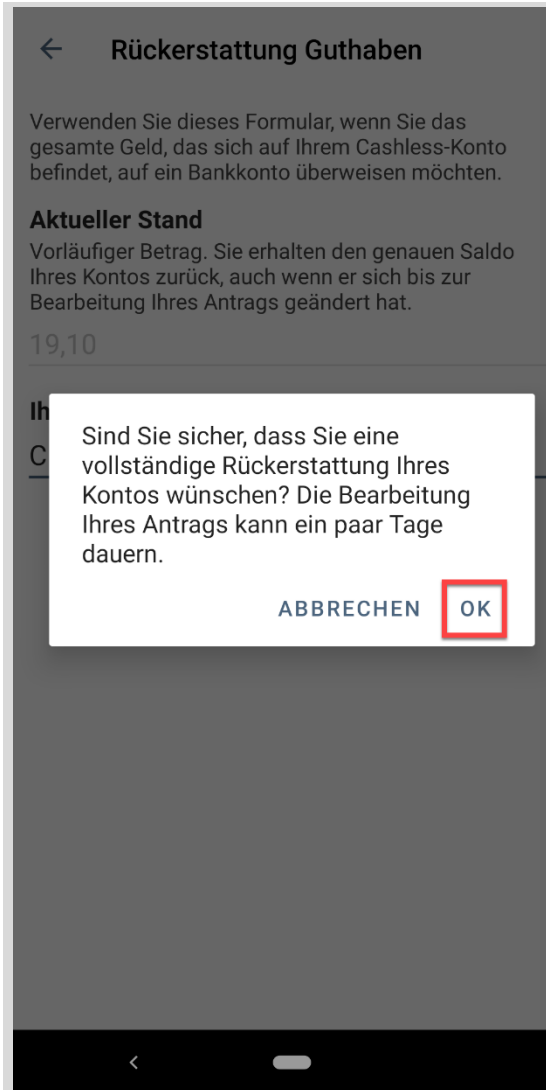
Rückerstattung Guthaben

Verwenden Sie dieses Formular, wenn Sie das gesamte Geld, das sich auf Ihrem Cashless-Konto befindet, auf ein Bankkonto überweisen möchten.

Aktueller Stand

Vorläufiger Betrag. Sie erhalten den genauen Saldo Ihres Kontos zurück, auch wenn er sich bis zur Bearbeitung Ihres Antrags geändert hat.

19,10

Ih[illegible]

C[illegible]

Sind Sie sicher, dass Sie eine vollständige Rückerstattung Ihres Kontos wünschen? Die Bearbeitung Ihres Antrags kann ein paar Tage dauern.

ABBRECHEN OK